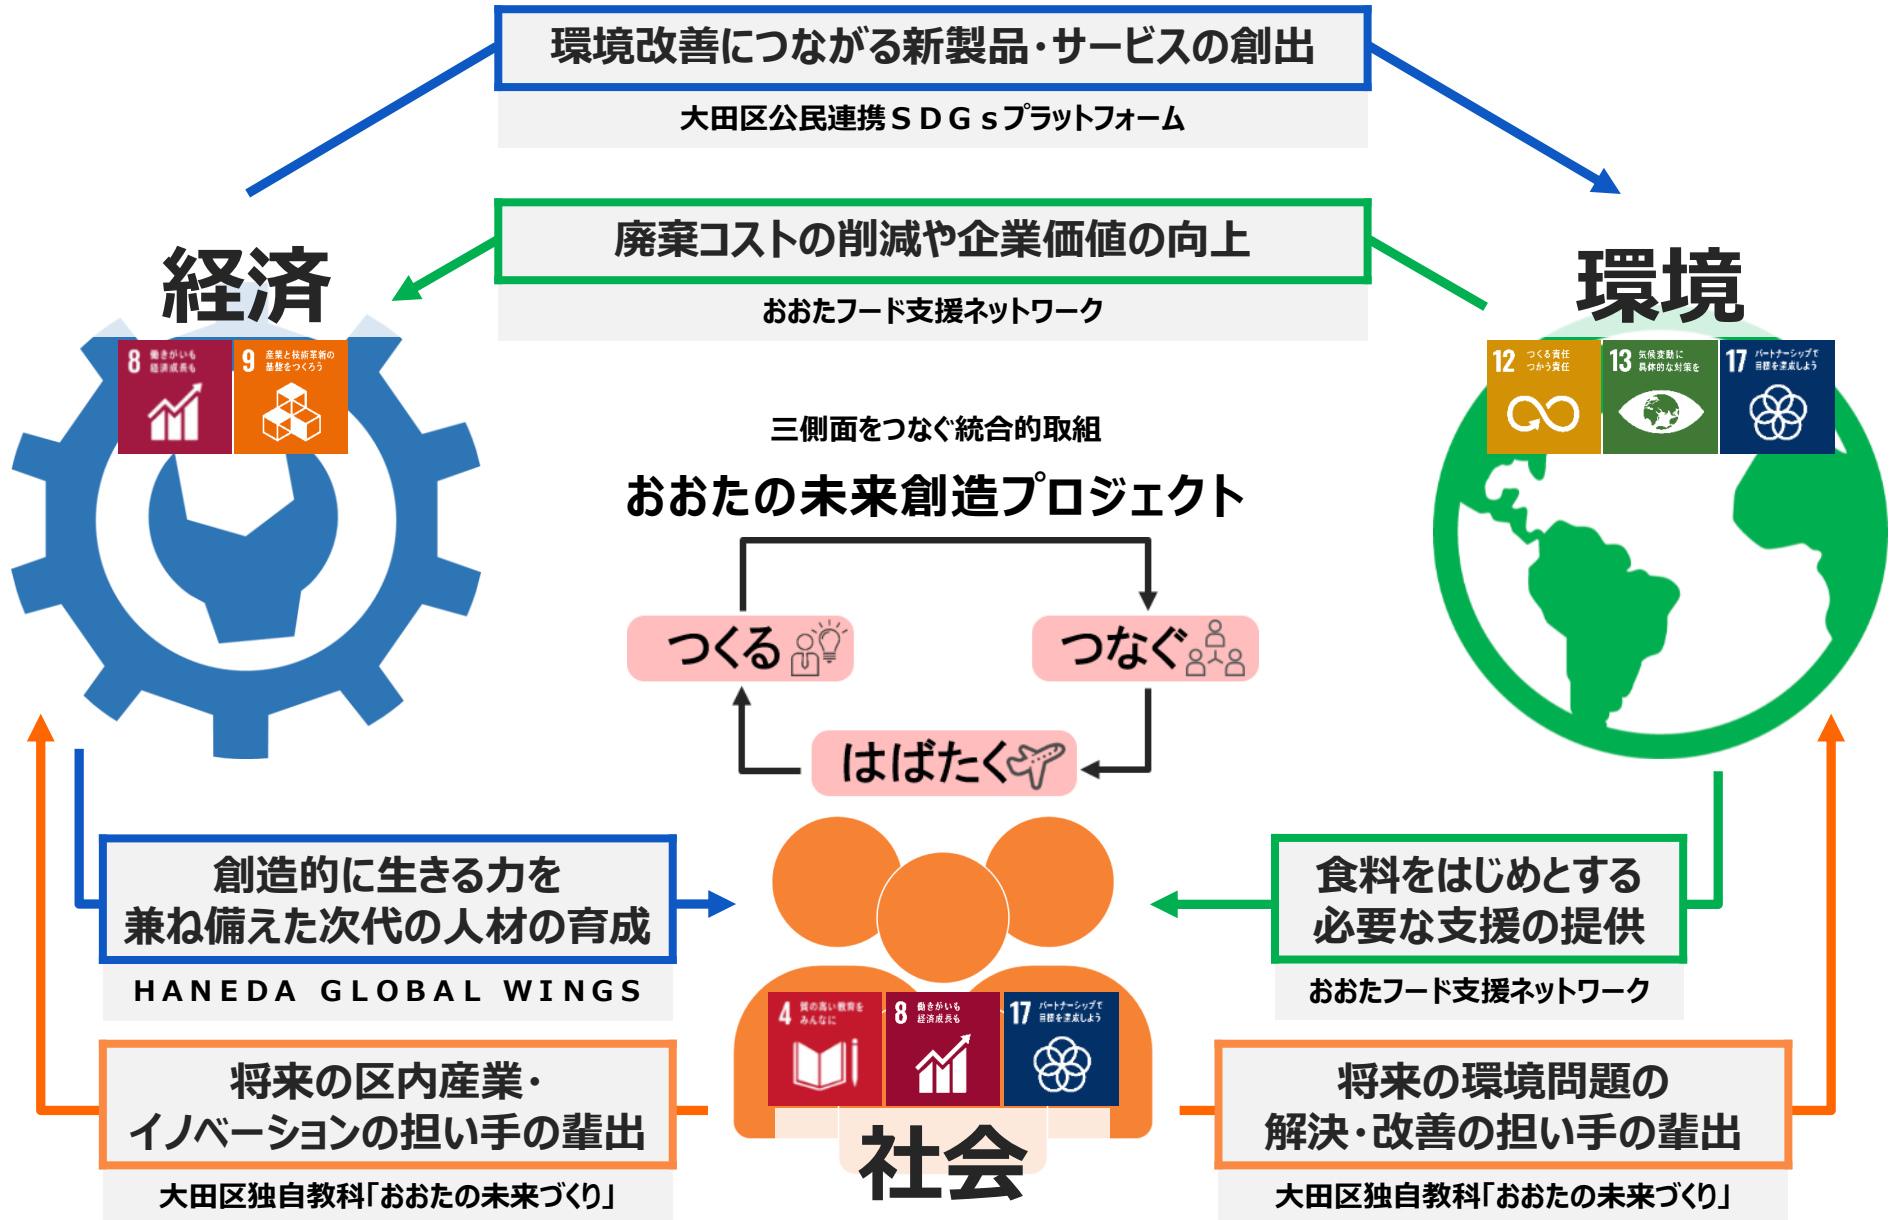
環境改善につながる新製品・サービスの創出

大田区公民連携ＳＤＧｓプラットフォーム

廃棄コストの削減や企業価値の向上

おおたフード支援ネットワーク

経済

8 働きがいも経済成長も

9 産業と技術革新の基盤をつくろう

環境

12 つくる責任つかう責任

13 気候変動に具体的な対策を

17 パートナーシップで目標を達成しよう

三側面をつなぐ統合的取組

おおたの未来創造プロジェクト

つくる

つなぐ

はばたく

創造的に生きる力を兼ね備えた次代の人材の育成

HANEDA GLOBAL WINGS

食料をはじめとする必要な支援の提供

おおたフード支援ネットワーク

4 質の高い教育をみんなに

8 働きがいも経済成長も

17 パートナーシップで目標を達成しよう

将来の区内産業・イノベーションの担い手の輩出

大田区独自教科「おおたの未来づくり」

社会

将来の環境問題の解決・改善の担い手の輩出

大田区独自教科「おおたの未来づくり」